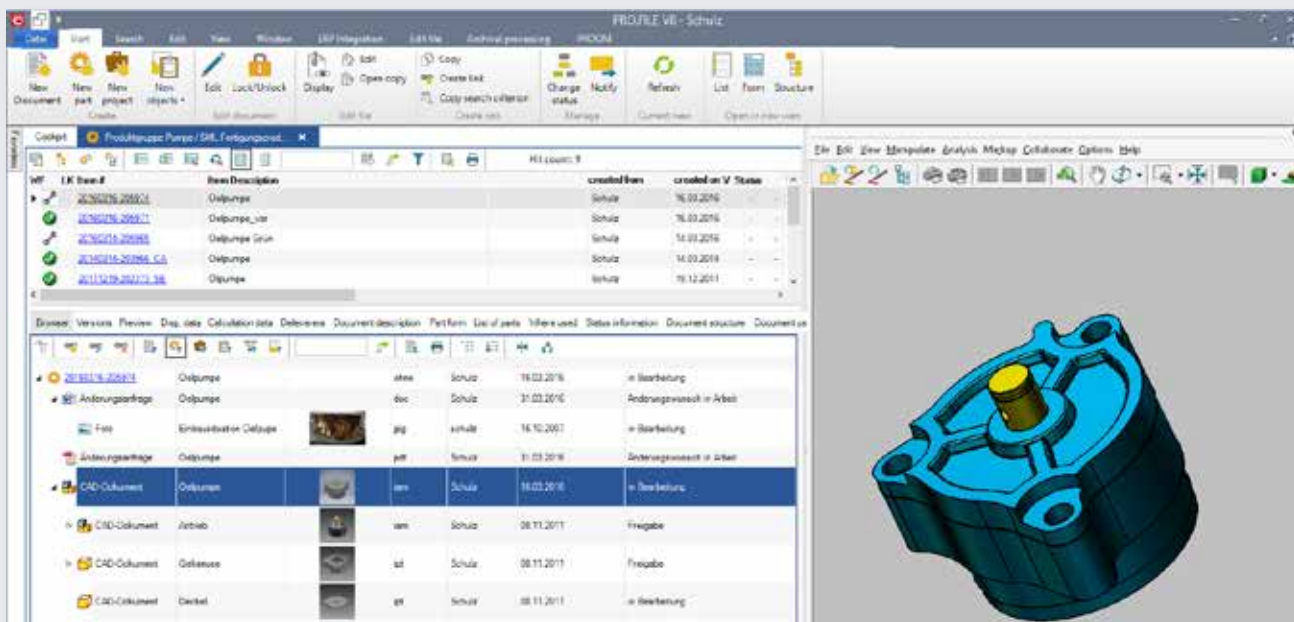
PRO.FILE V8 - Schulz

Datei Start Search Edit View Window ERP Integration Edit file Archival processing PROOM

New Document New part New project New objects Edit Lock/Unlock Display Edit Open copy Copy Create link Copy search criterion Change status Notify Refresh List Form Structure

Create Edit document Edit file Create sets Manage Current view Open in new view

Cockpit Produktgruppe Pumpe / SML Fertigungsrel...

Hit count: 5

| WF | LK | Item # | Item Description | created from | created on V | Status |
|---|---|---|---|---|---|---|
| | | 20160316-206974 | Oelpumpe | Schulz | 16.03.2016 | - |
| | | 20160316-206971 | Oelpumpe_vor | Schulz | 16.03.2016 | - |
| | | 20160316-206965 | Oelpumpe Grün | Schulz | 14.03.2016 | - |
| | | 20140316-203966_CA | Oelpumpe | Schulz | 14.03.2014 | - |
| | | 20111219-202773_58 | Olpumpe | Schulz | 19.12.2011 | - |

Browser Versions Preview Dng. data Calculation data Deliveries Document description Part form List of parts Where used Status information Document structure Document us

| | | | | | | |
|---|---|---|---|---|---|---|
| 20160316-206974 | Oelpumpe | | ohne | Schulz | 16.03.2016 | in Bearbeitung |
| Änderungsanfrage | Oelpumpe | | doc | Schulz | 31.03.2016 | Änderungswunsch in Arbeit |
| Foto | Einbausituation Oelpumpe | | jpg | schulz | 16.10.2007 | in Bearbeitung |
| Änderungsanfrage | Oelpumpe | | pdf | Schulz | 31.03.2016 | Änderungswunsch in Arbeit |
| CAD-Dokument | Oelpumpe | | iam | Schulz | 16.03.2016 | in Bearbeitung |
| CAD-Dokument | Antrieb | | iam | Schulz | 08.11.2011 | Freigabe |
| CAD-Dokument | Gehäuse | | ipt | Schulz | 08.11.2011 | Freigabe |
| CAD-Dokument | Deckel | | ipt | Schulz | 08.11.2011 | in Bearbeitung |

File Edit View Manipulate Analysis Markup Collaborate Options Help